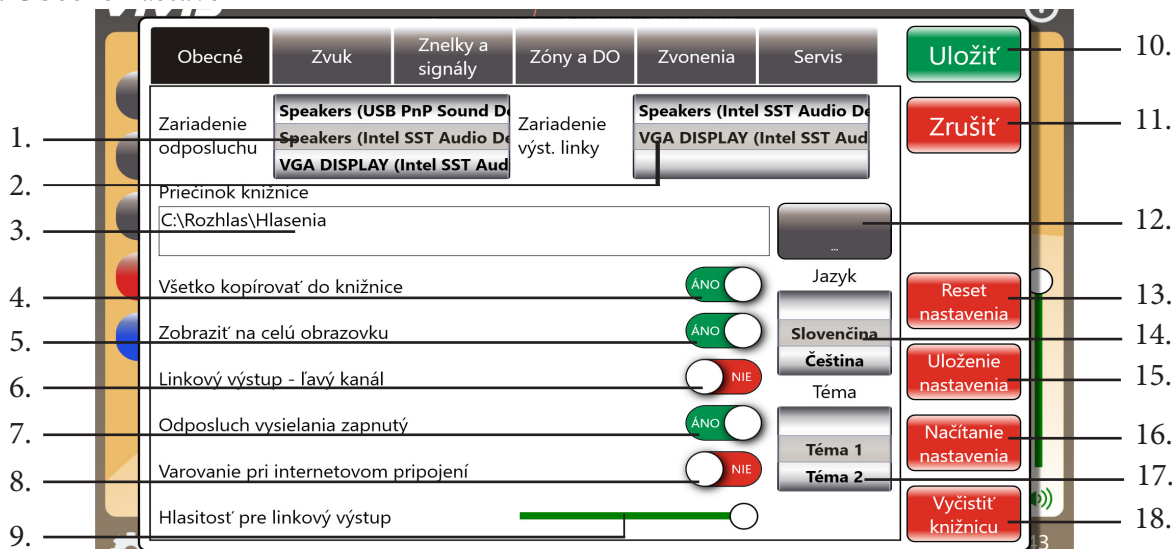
Obecné | Zvuk | Znelky a signály | Zóny a DO | Zvonenia | Servis

Uložiť
10.

Zrušiť
11.

Zariadenie odposluchu
Speakers (USB PnP Sound De
Speakers (Intel SST Audio De
VGA DISPLAY (Intel SST Aud

Zariadenie výst. linky
Speakers (Intel SST Audio De
VGA DISPLAY (Intel SST Aud

1.
2.

Priečinok knižnice
C:\Rozhlas\Hlasenia
3.

...
12.

Jazyk
Slovenčina
Čeština

Téma
Téma 1
Téma 2

Všetko kopírovať do knižnice ÁNO
4.

Zobraziť na celú obrazovku ÁNO
5.

Linkový výstup - ľavý kanál NIE
6.

Odposluch vysielania zapnutý ÁNO
7.

Varovanie pri internetovom pripojení NIE
8.

Hlasitosť pre linkový výstup
9.

Reset nastavenia
13.

14.

Uloženie nastavenia
15.

Načítanie nastavenia
16.

17.

Vyčistiť knižnicu
18.